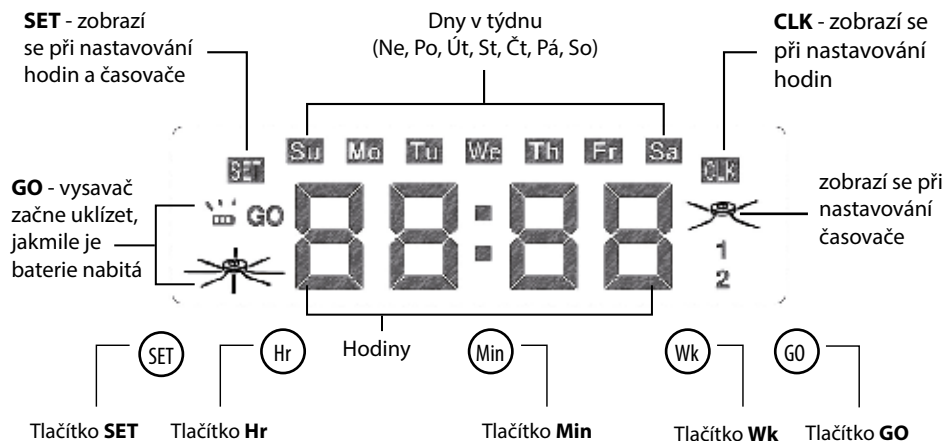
**SET** - zobrazí se při nastavování hodin a časovače

Dny v týdnu (Ne, Po, Út, St, Čt, Pá, So)

**CLK** - zobrazí se při nastavování hodin

SET

Su Mo Tu We Th Fr Sa

CLK

**GO** - vysavač začne uklízet, jakmile je baterie nabitá

GO

88:88

zobrazí se při nastavování časovače

1
2

SET

Hr

Hodiny

Min

Wk

GO

Tlačítko **SET** Tlačítko **Hr** Tlačítko **Min** Tlačítko **Wk** Tlačítko **GO**